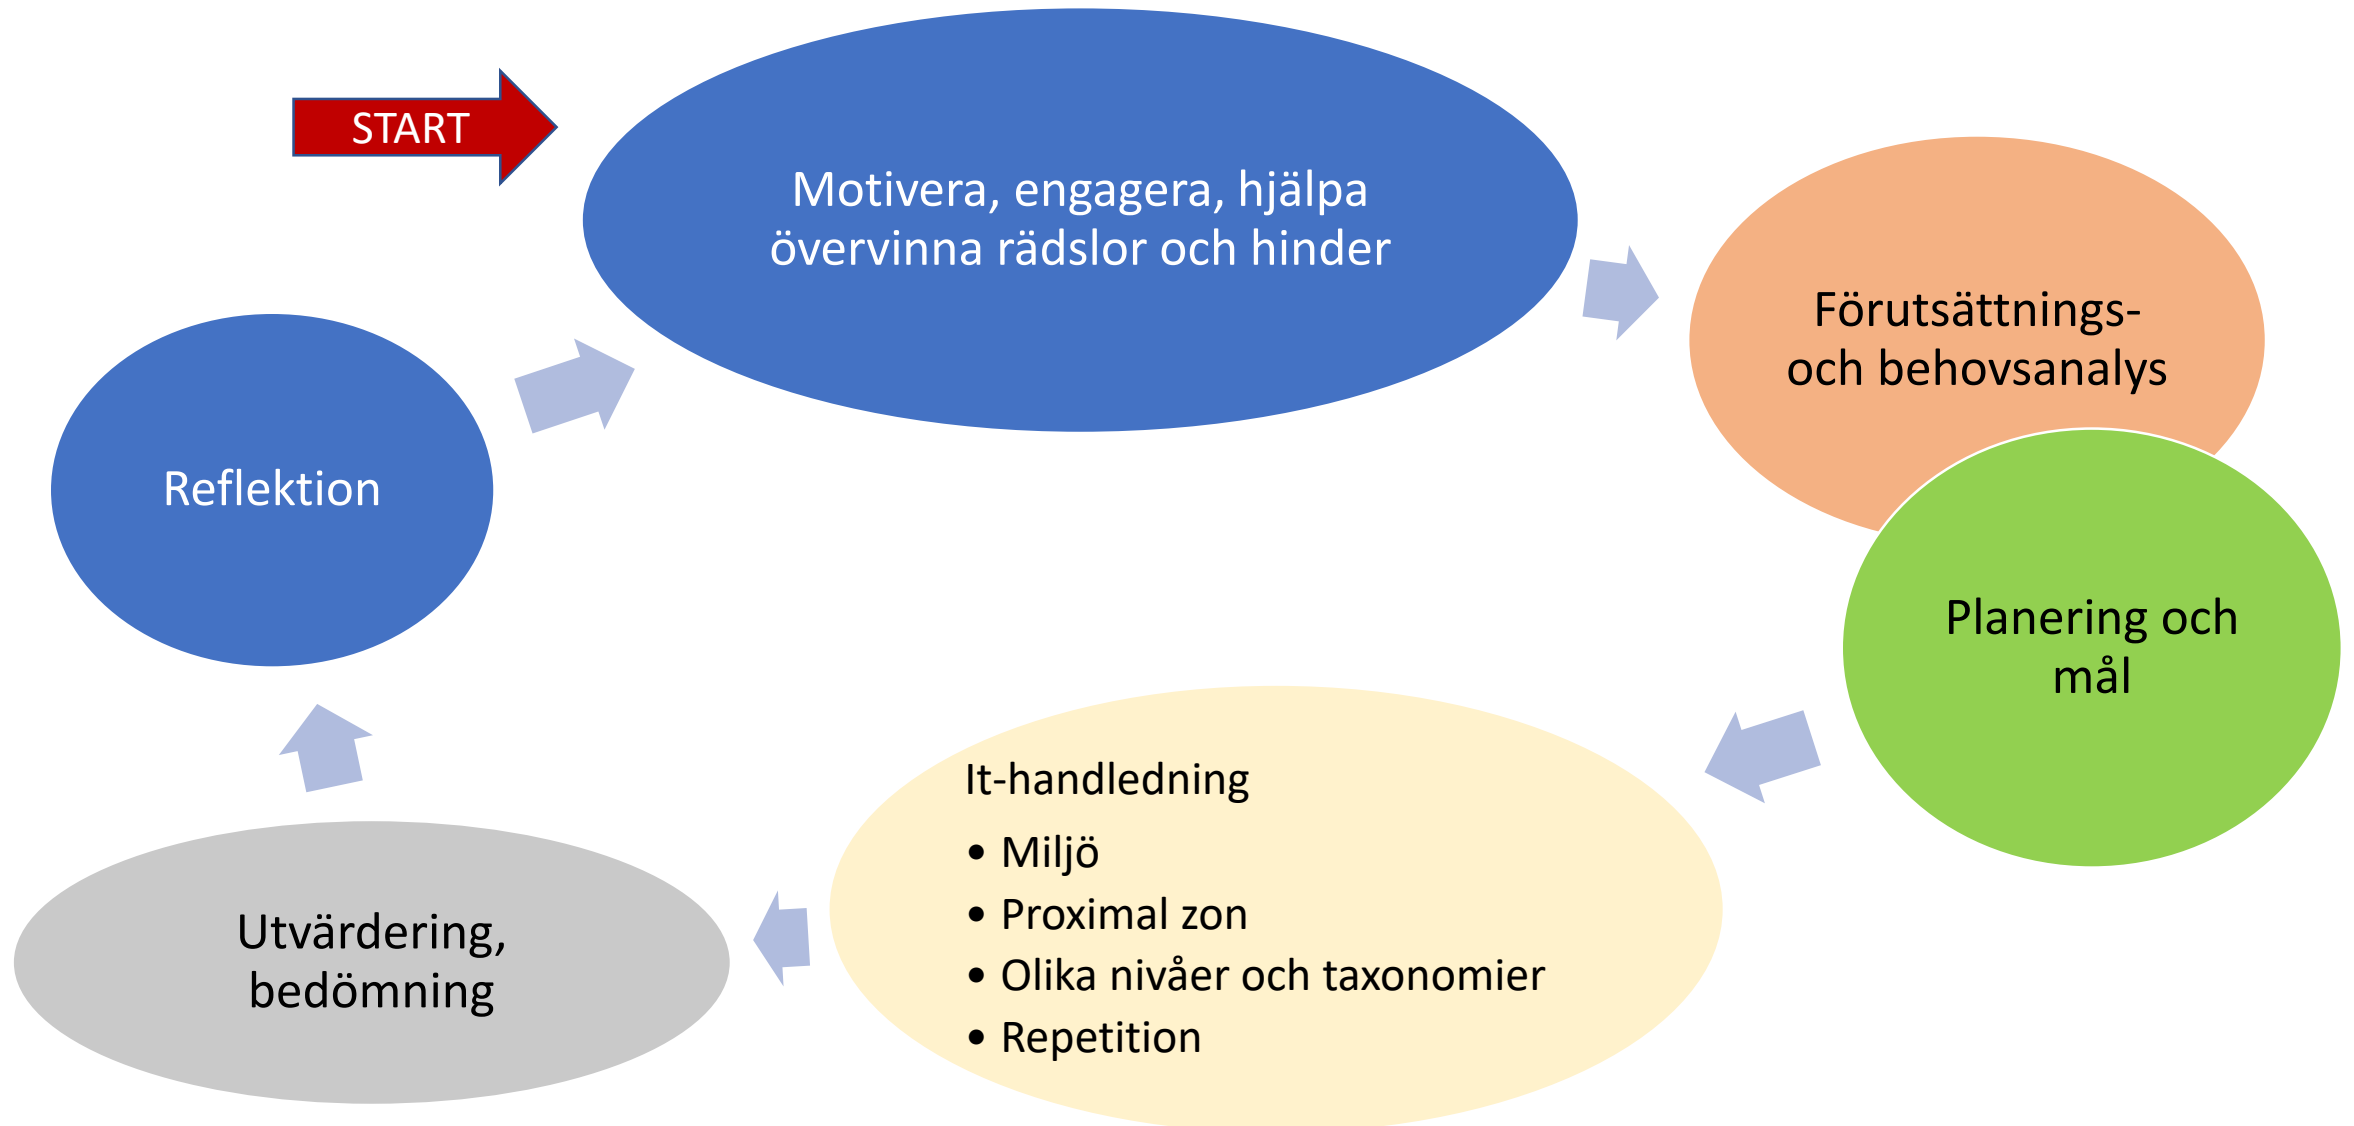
START

Motivera, engagera, hjälpa övervinna rädslor och hinder

Förutsättnings- och behovsanalys

Planering och mål

It-handledning

- Miljö
- Proximal zon
- Olika nivåer och taxonomier
- Repetition

Utvärdering, bedömning

Reflektion